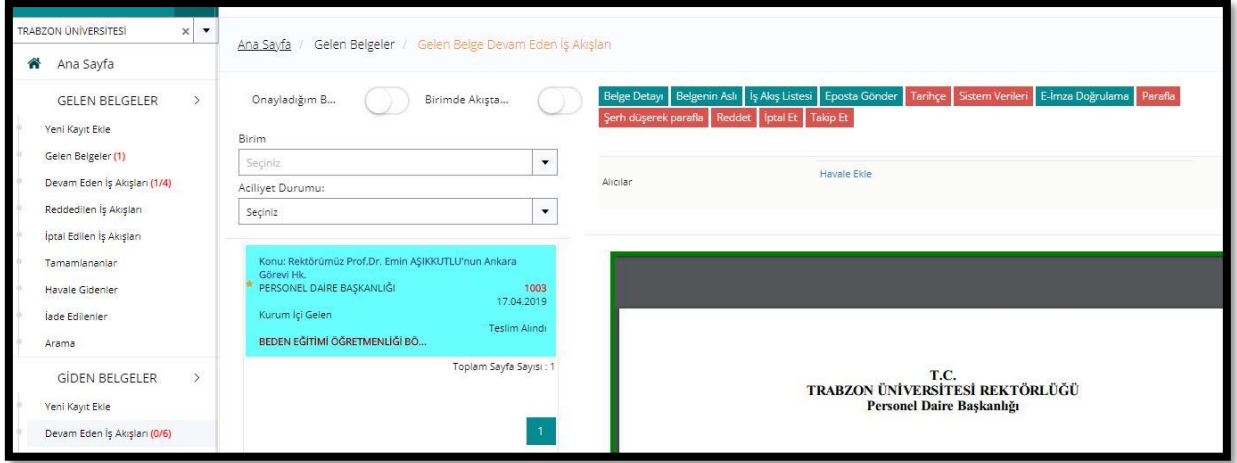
TRABZON ÜNİVERSİTESİ

Ana Sayfa

GELEN BELGELER

Yeni Kayıt Ekle

Gelen Belgeler (1)

Devam Eden İş Akışları (1/4)

Reddedilen İş Akışları

İptal Edilen İş Akışları

Tamamlananlar

Havale Gidenler

İade Edilenler

Arama

GİDEN BELGELER

Yeni Kayıt Ekle

Devam Eden İş Akışları (0/6)

Ana Sayfa / Gelen Belgeler / Gelen Belge Devam Eden İş Akışları

Onayladığım B...

Birimde Akışta...

Birim

Seçiniz

Aciliyet Durumu:

Seçiniz

Konu: Rektörümüz Prof.Dr. Emin AŞIKKUTLU'nun Ankara Görevi Hk.
PERSONEL DAİRE BAŞKANLIĞI
1003
17.04.2019
Kurum İçi Gelen
Teslim Alındı
BEDEN EĞİTİMİ ÖĞRETMENLİĞİ BÖ...

Toplam Sayfa Sayısı : 1

1

Belge Detayı | Belgenin Aslı | İş Akış Listesi | Eposta Gönder | Tarihçe | Sistem Verileri | E-İmza Doğrulama | Parafla | Şerh düşerek parafla | Reddet | İptal Et | Takip Et

Alıcılar

Havale Ekle

T.C.
TRABZON ÜNİVERSİTESİ REKTÖRLÜĞÜ
Personel Daire Başkanlığı